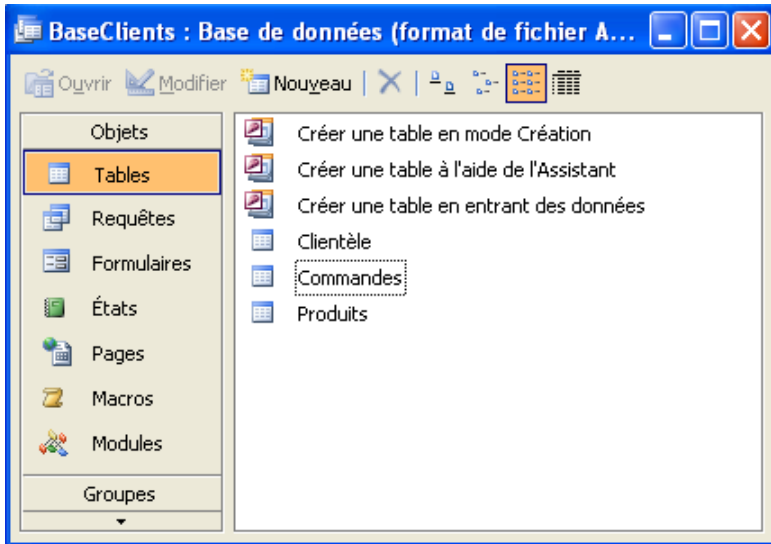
BaseClients : Base de données (format de fichier A...

Ouvrir Modifier Nouveau

Objets
Tables
Requêtes
Formulaires
États
Pages
Macros
Modules
Groupes

Créer une table en mode Création
Créer une table à l'aide de l'Assistant
Créer une table en entrant des données
Clientèle
Commandes
Produits